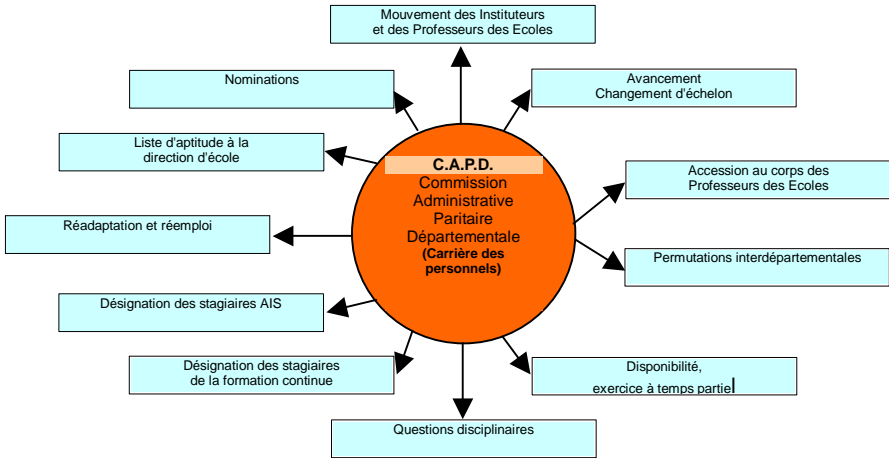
C.A.P.D.
Commission Administrative Paritaire Départementale
(Carrière des personnels)

Mouvement des Instituteurs et des Professeurs des Ecoles

Avancement
Changement d'échelon

Accession au corps des Professeurs des Ecoles

Permutations interdépartementales

Disponibilité,
exercice à temps partiel

Questions disciplinaires

Désignation des stagiaires de la formation continue

Désignation des stagiaires AIS

Réadaptation et réemploi

Liste d'aptitude à la direction d'école

Nominations